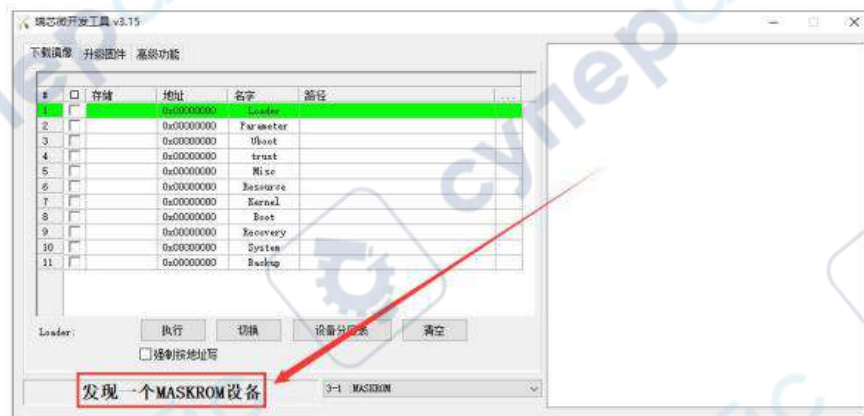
瑞芯微开发工具 v3.15

下载镜像 升级固件 高级功能

| # | ☐ | 存储 | 地址 | 名字 | 路径 | ... |
|---|---|---|---|---|---|---|
| 1 | ☐ | | 0x00000000 | Loader | | |
| 2 | ☐ | | 0x00000000 | Parameter | | |
| 3 | ☐ | | 0x00000000 | Uboot | | |
| 4 | ☐ | | 0x00000000 | trust | | |
| 5 | ☐ | | 0x00000000 | Misc | | |
| 6 | ☐ | | 0x00000000 | Resource | | |
| 7 | ☐ | | 0x00000000 | Kernel | | |
| 8 | ☐ | | 0x00000000 | Boot | | |
| 9 | ☐ | | 0x00000000 | Recovery | | |
| 10 | ☐ | | 0x00000000 | System | | |
| 11 | ☐ | | 0x00000000 | Backup | | |

Loader:

执行 切换 设备分区表 清空

☐强制按地址写

发现一个MASKROM设备

3-1 MASKROM